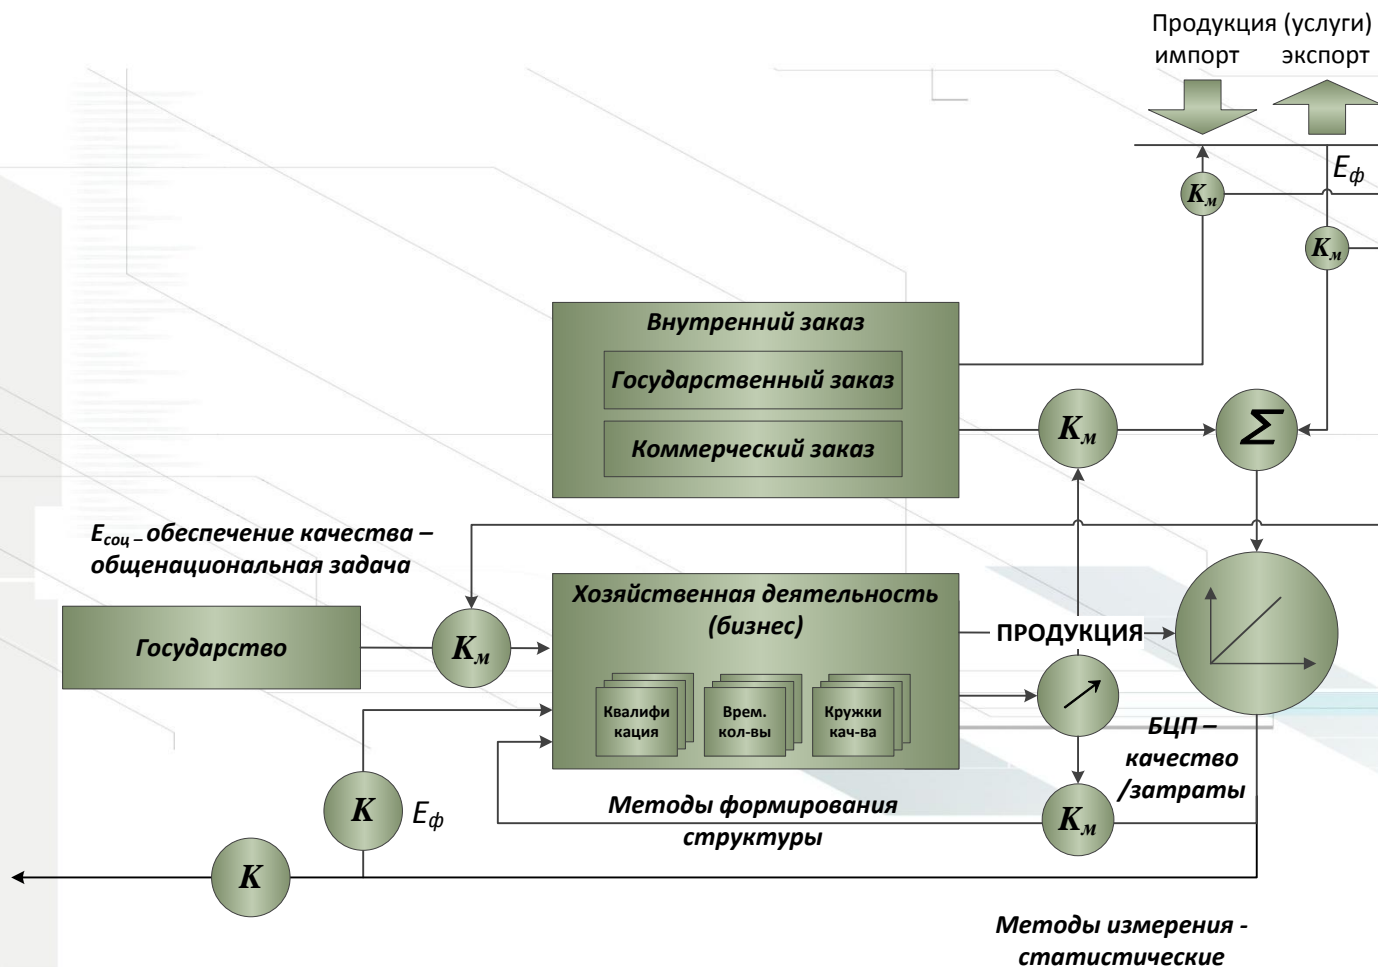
Продукция (услуги)
импорт экспорт

$E_ф$

$K_м$

$K_м$

Внутренний заказ

Государственный заказ

Коммерческий заказ

$K_м$

$\Sigma$

$E_{соц}$ – обеспечение качества – общенациональная задача

Государство

$K_м$

Хозяйственная деятельность (бизнес)

ПРОДУКЦИЯ

Квалификация

Врем. кол-вы

Кружки кач-ва

БЦП – качество /затраты

$K$

$E_ф$

Методы формирования структуры

$K_м$

$K$

Методы измерения - статистические